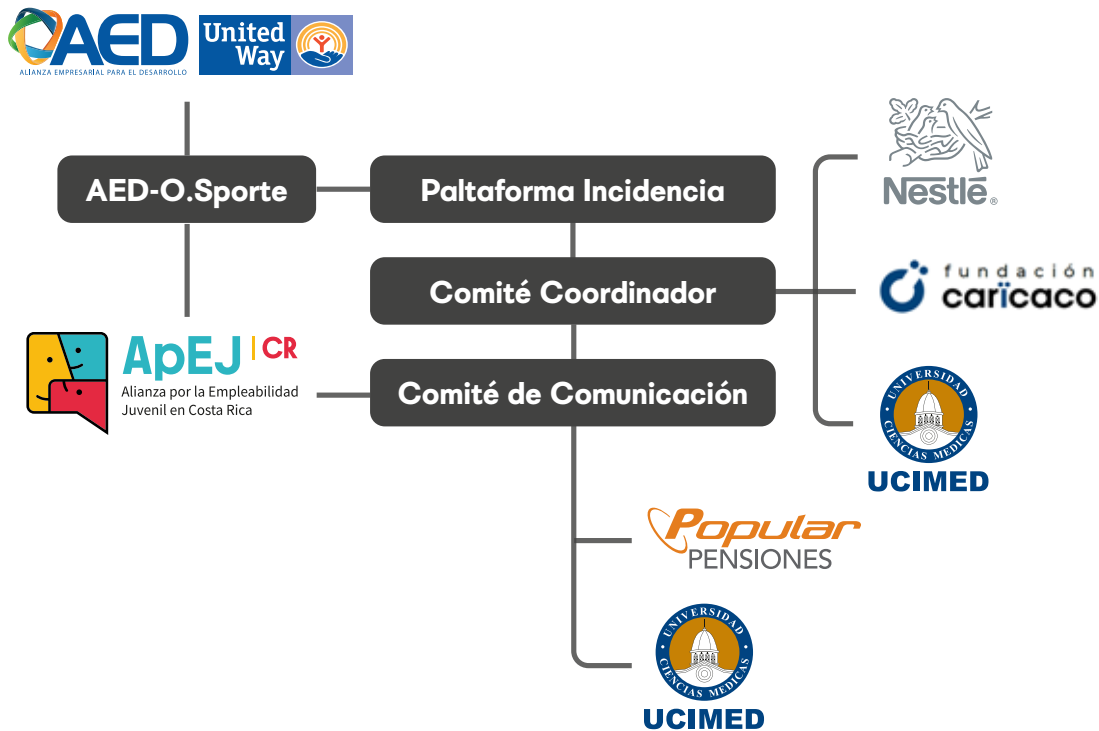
AED
ALIANZA EMPRESARIAL PARA EL DESARROLLO

United Way

AED-O.Sporte

Paltaforma Incidencia

Comité Coordinador

Comité de Comunicación

ApEJ | CR
Alianza por la Empleabilidad Juvenil en Costa Rica

Nestlé

fundación caricaco

UNIVERSIDAD CIENCIAS MEDICAS
UCIMED

Popular PENSIONES

UNIVERSIDAD CIENCIAS MEDICAS
UCIMED